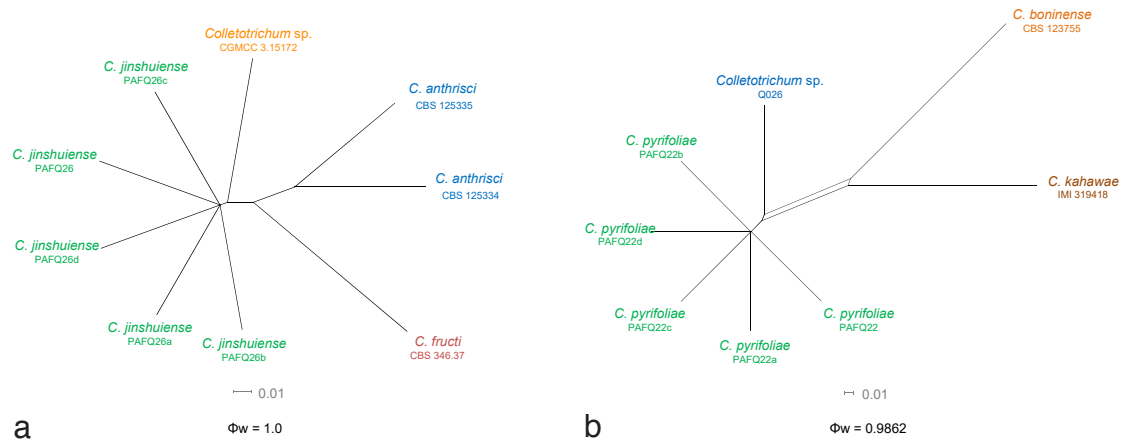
Colletotrichum sp.
CGMCC 3.15172

C. jinshuiense
PAFQ26c

C. anthrisci
CBS 125335

C. jinshuiense
PAFQ26

C. anthrisci
CBS 125334

C. jinshuiense
PAFQ26d

C. jinshuiense
PAFQ26a

C. jinshuiense
PAFQ26b

C. fructi
CBS 346.37

0.01

a

Φw = 1.0

C. boninense
CBS 123755

Colletotrichum sp.
Q026

C. pyrifoliae
PAFQ22b

C. kahawae
IMI 319418

C. pyrifoliae
PAFQ22d

C. pyrifoliae
PAFQ22c

C. pyrifoliae
PAFQ22

C. pyrifoliae
PAFQ22a

0.01

b

Φw = 0.9862